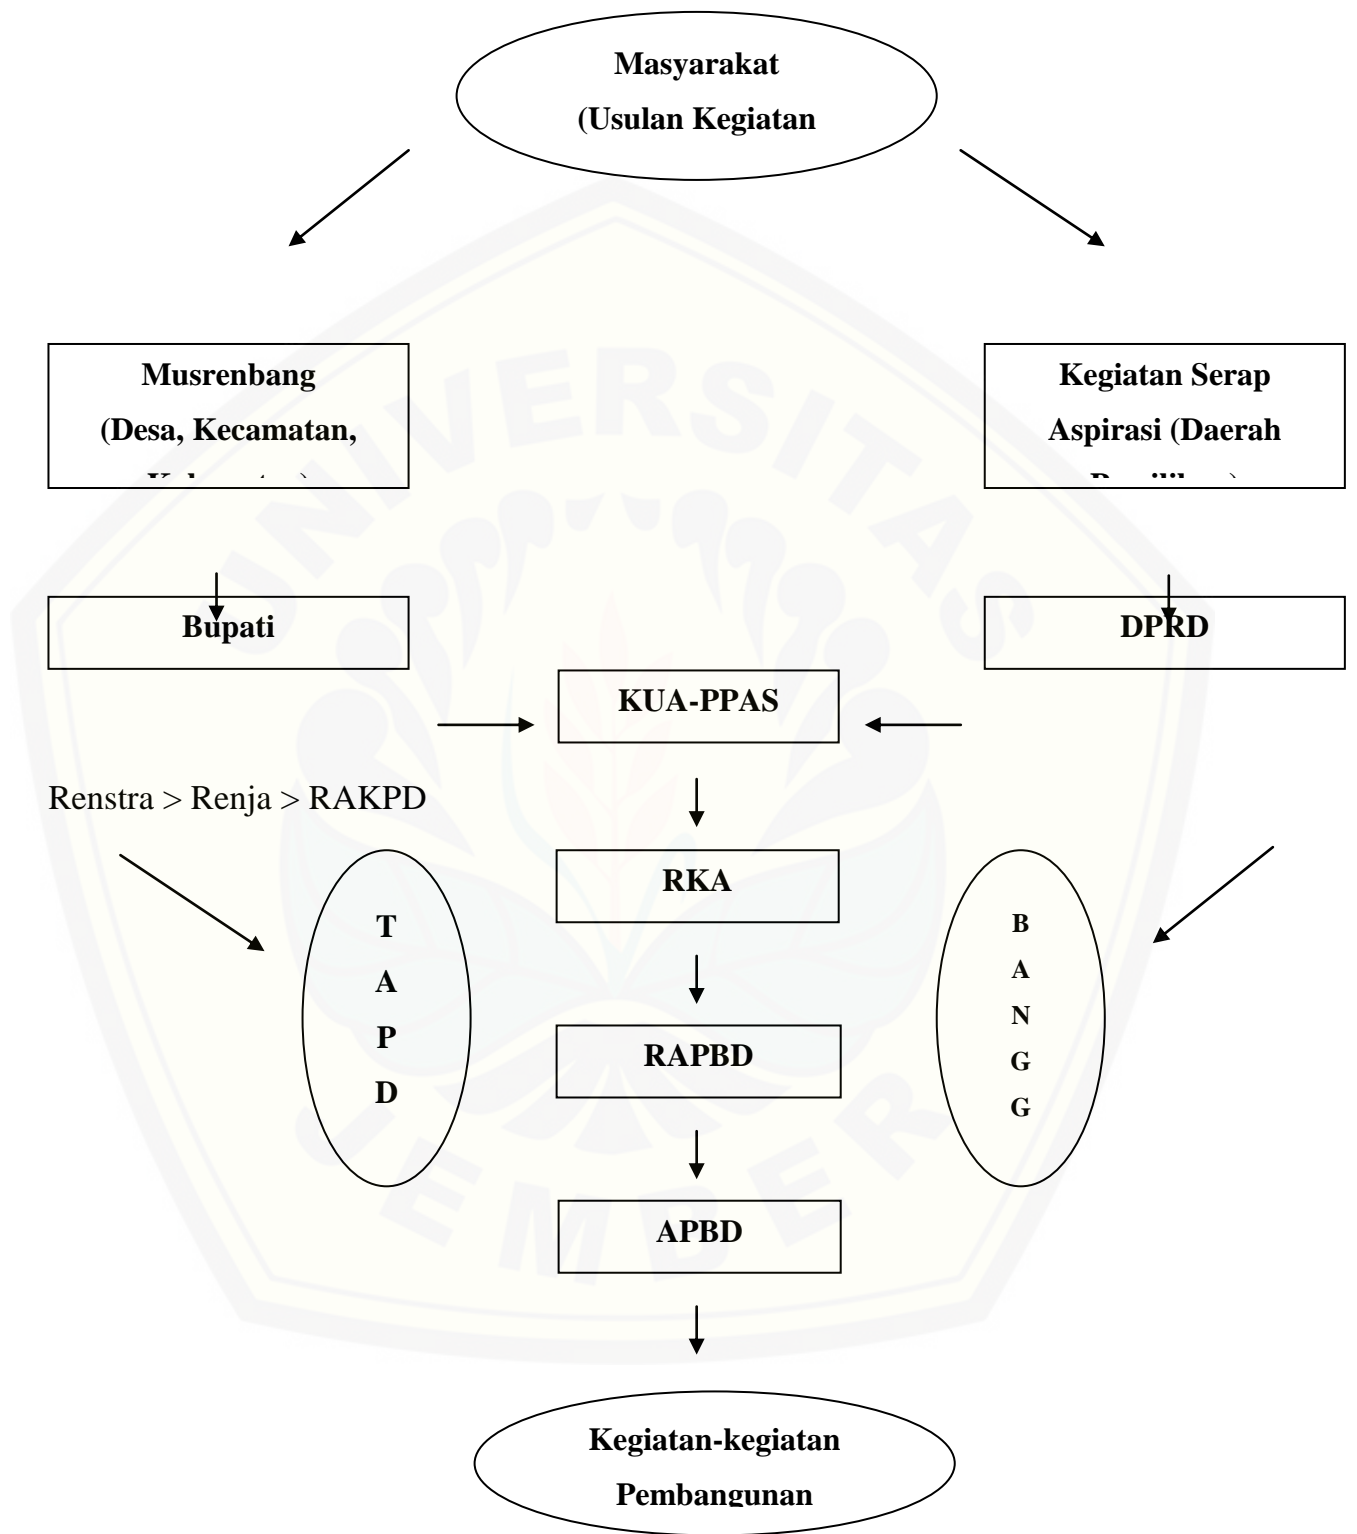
Masyarakat
(Usulan Kegiatan

Musrenbang
(Desa, Kecamatan,
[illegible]

Kegiatan Serap
Aspirasi (Daerah
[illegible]

Bupati

DPRD

KUA-PPAS

Renstra > Renja > RAKPD

T
A
P
D

RKA

B
A
N
G
G

RAPBD

APBD

Kegiatan-kegiatan
Pembangunan